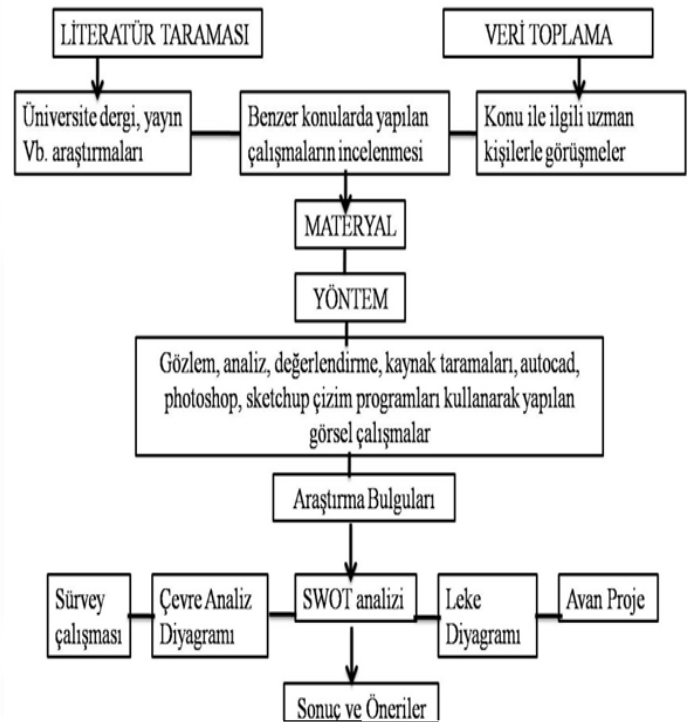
LİTERATÜR TARAMASI

VERİ TOPLAMA

Üniversite dergi, yayın Vb. araştırmaları

Benzer konularda yapılan çalışmaların incelenmesi

Konu ile ilgili uzman kişilerle görüşmeler

MATERYAL

YÖNTEM

Gözlem, analiz, değerlendirme, kaynak taramaları, autocad, photoshop, sketchup çizim programları kullanarak yapılan görsel çalışmalar

Araştırma Bulguları

Sürvey çalışması

Çevre Analiz Diyagramı

SWOT analizi

Leke Diyagramı

Avan Proje

Sonuç ve Öneriler